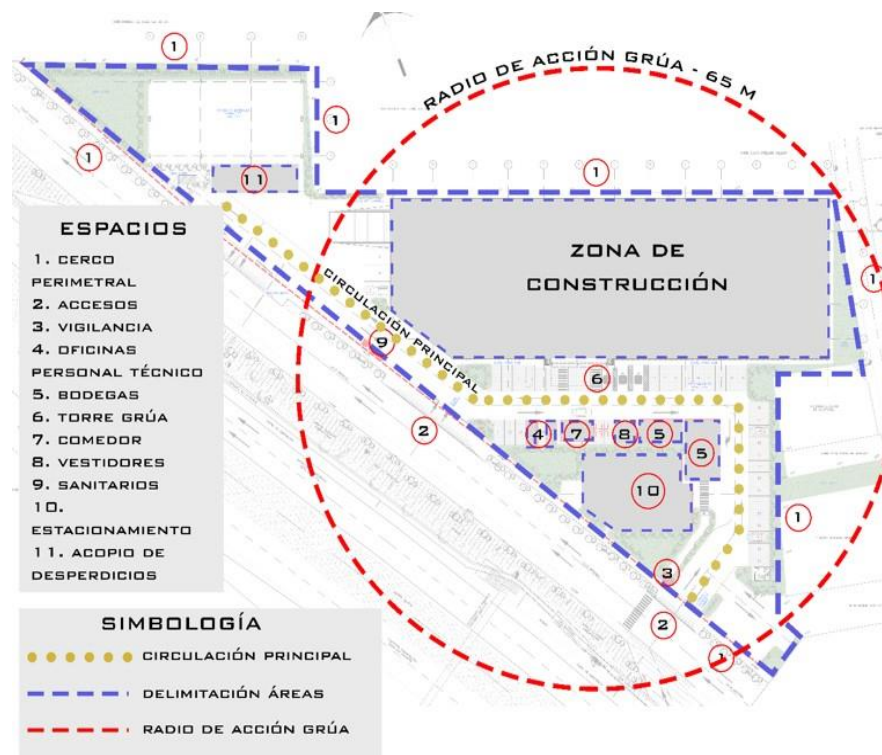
1

RADIO DE ACCIÓN GRÚA - 65 M

1

1

11

1

ESPACIOS

1. CERCO PERIMETRAL
2. ACCESOS
3. VIGILANCIA
4. OFICINAS PERSONAL TÉCNICO
5. BODEGAS
6. TORRE GRÚA
7. COMEDOR
8. VESTIDORES
9. SANITARIOS
10. ESTACIONAMIENTO
11. ACOPIO DE DESPERDICIOS

ZONA DE CONSTRUCCIÓN

1

CIRCULACIÓN PRINCIPAL

9

6

2

4 7 8 5

5

10

1

3

2

1

SIMBOLOGÍA

CIRCULACIÓN PRINCIPAL

DELIMITACIÓN ÁREAS

RADIO DE ACCIÓN GRÚA